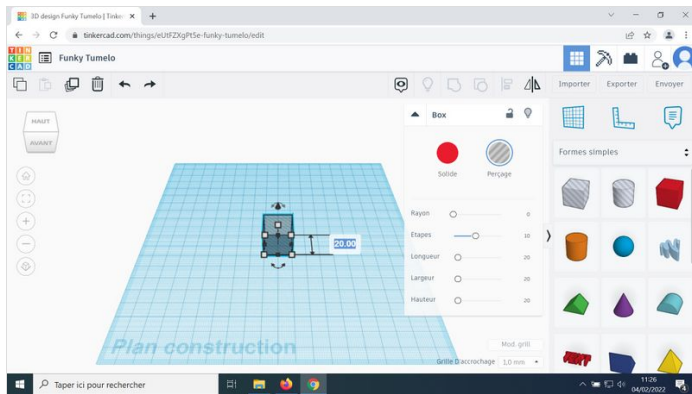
3D design Funky Tumelo | Tinker ×
+
tinkercad.com/things/eUtFZXgPt5e-funky-tumelo/edit
TIN KER CAD
Funky Tumelo
Importer
Exporter
Envoyer
HAUT
AVANT
Box
Solide
Perçage
Rayon 0
Etapes 10
Longueur 20
Largeur 20
Hauteur 20
20.00
Formes simples
Plan construction
Mod. grill
Grille D'accrochage 1.0 mm
Taper ici pour rechercher
11:26
04/02/2022